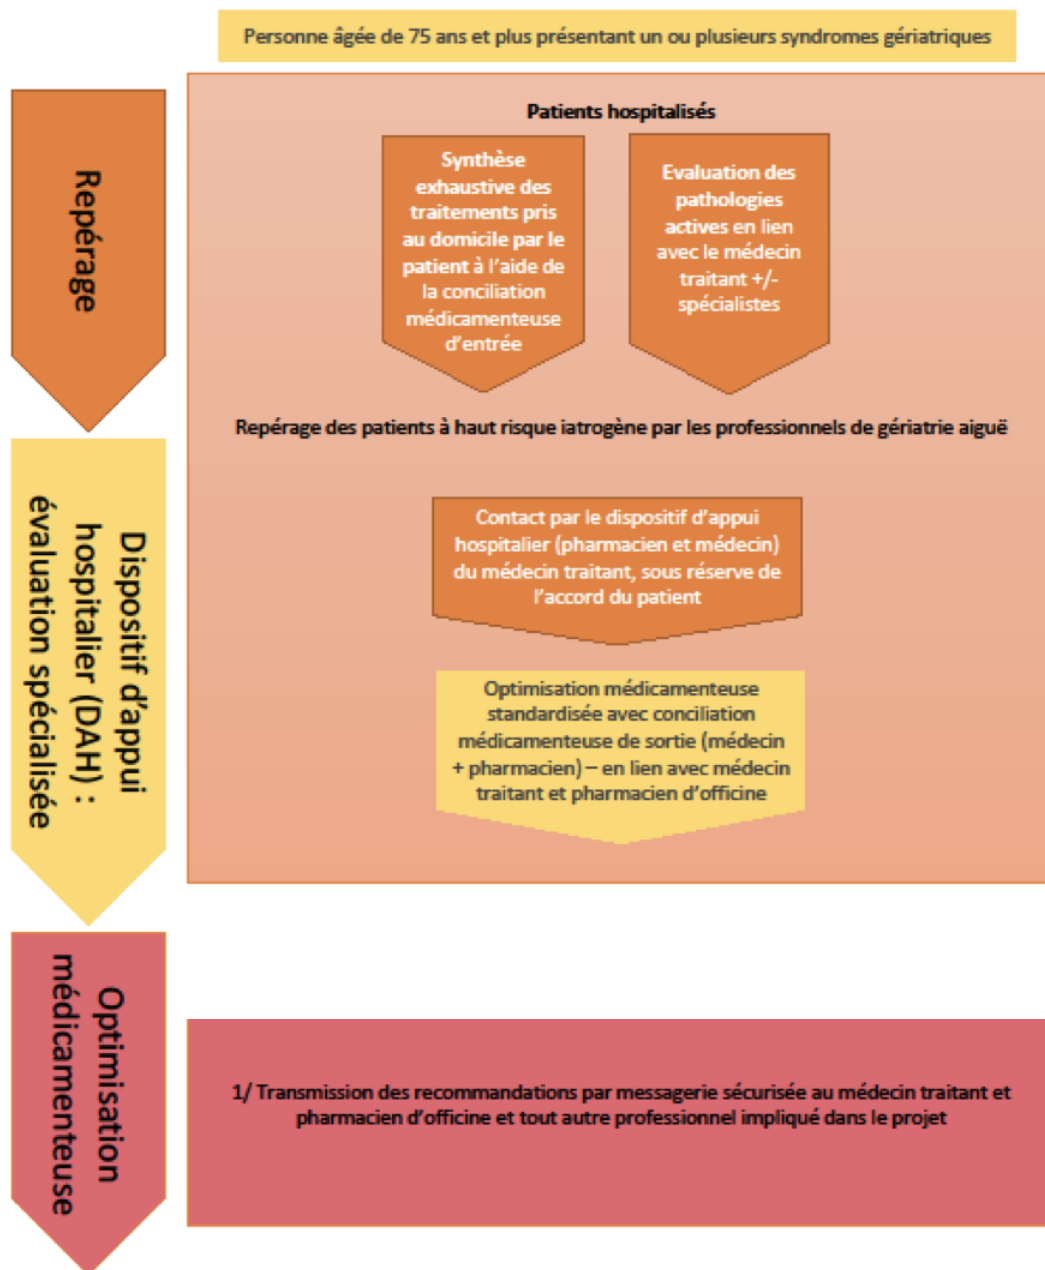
Personne âgée de 75 ans et plus présentant un ou plusieurs syndromes gériatriques

Repérage

Patients hospitalisés

Synthèse exhaustive des traitements pris au domicile par le patient à l'aide de la conciliation médicamenteuse d'entrée

Evaluation des pathologies actives en lien avec le médecin traitant +/- spécialistes

Repérage des patients à haut risque iatrogène par les professionnels de gériatrie aiguë

Dispositif d'appui hospitalier (DAH) : évaluation spécialisée

Contact par le dispositif d'appui hospitalier (pharmacien et médecin) du médecin traitant, sous réserve de l'accord du patient

Optimisation médicamenteuse standardisée avec conciliation médicamenteuse de sortie (médecin + pharmacien) – en lien avec médecin traitant et pharmacien d'officine

Optimisation médicamenteuse

1/ Transmission des recommandations par messagerie sécurisée au médecin traitant et pharmacien d'officine et tout autre professionnel impliqué dans le projet